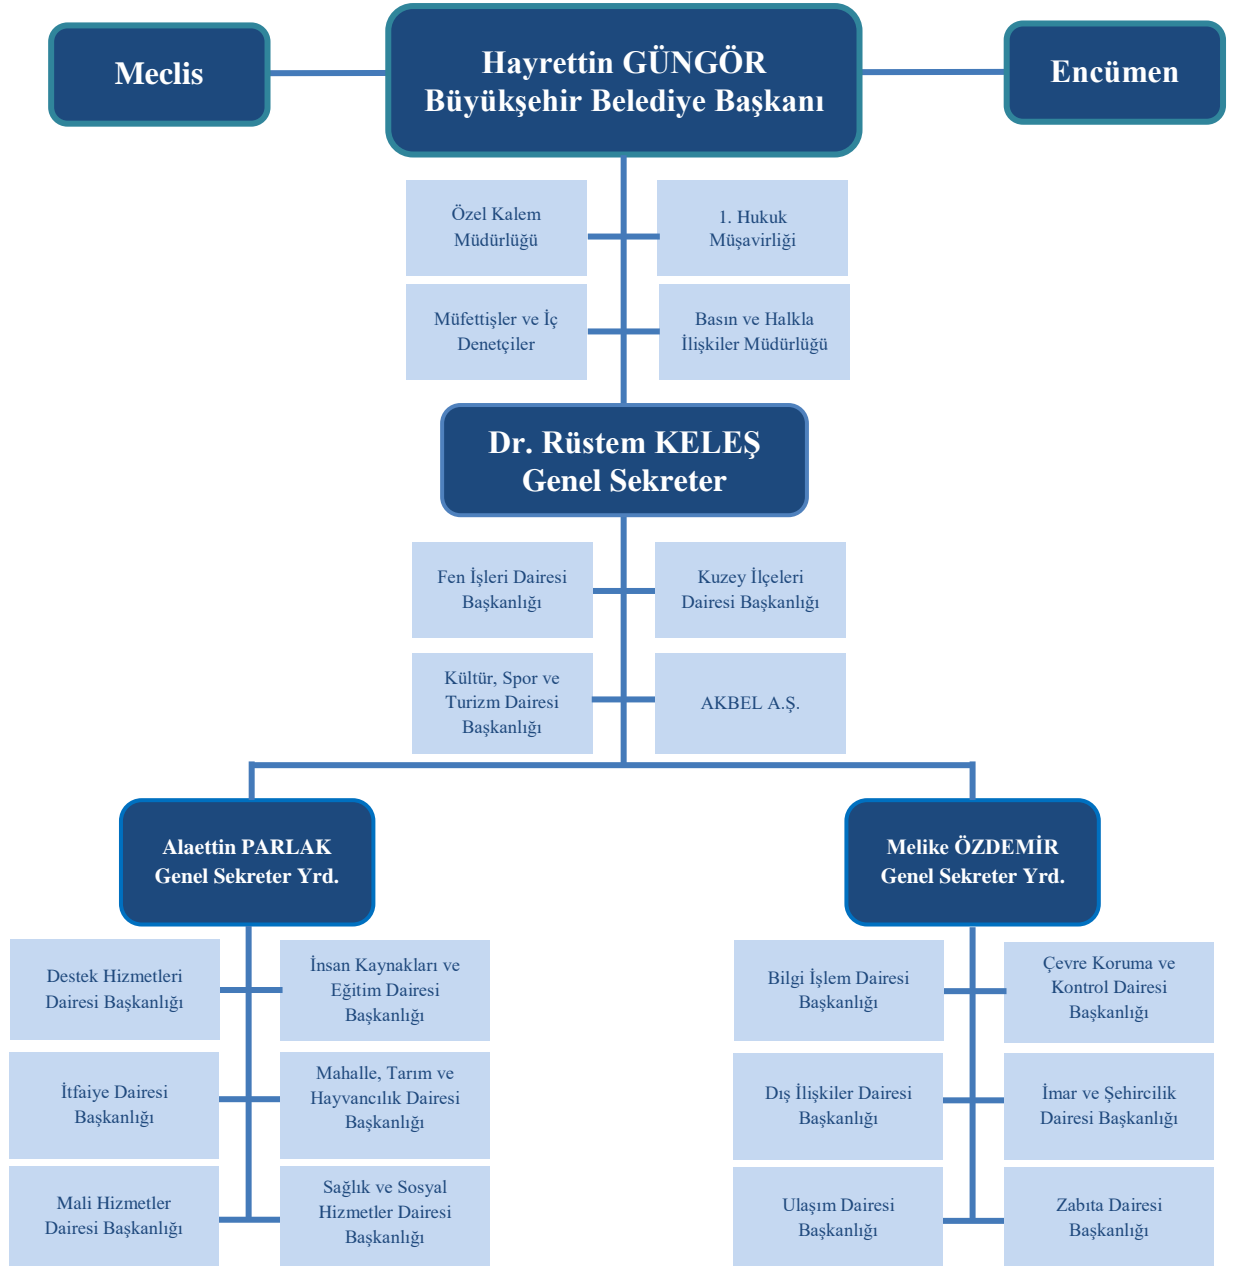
Meclis

Hayrettin GÜNGÖR
Büyükşehir Belediye Başkanı

Encümen

Özel Kalem Müdürlüğü

1. Hukuk Müşavirliği

Müfettişler ve İç Denetçiler

Basın ve Halkla İlişkiler Müdürlüğü

Dr. Rüstem KELEŞ
Genel Sekreter

Fen İşleri Dairesi Başkanlığı

Kuzey İlçeleri Dairesi Başkanlığı

Kültür, Spor ve Turizm Dairesi Başkanlığı

AKBEL A.Ş.

Alaettin PARLAK
Genel Sekreter Yrd.

Melike ÖZDEMİR
Genel Sekreter Yrd.

Destek Hizmetleri Dairesi Başkanlığı

İnsan Kaynakları ve Eğitim Dairesi Başkanlığı

İtfaiye Dairesi Başkanlığı

Mahalle, Tarım ve Hayvancılık Dairesi Başkanlığı

Mali Hizmetler Dairesi Başkanlığı

Sağlık ve Sosyal Hizmetler Dairesi Başkanlığı

Bilgi İşlem Dairesi Başkanlığı

Çevre Koruma ve Kontrol Dairesi Başkanlığı

Dış İlişkiler Dairesi Başkanlığı

İmar ve Şehircilik Dairesi Başkanlığı

Ulaşım Dairesi Başkanlığı

Zabıta Dairesi Başkanlığı